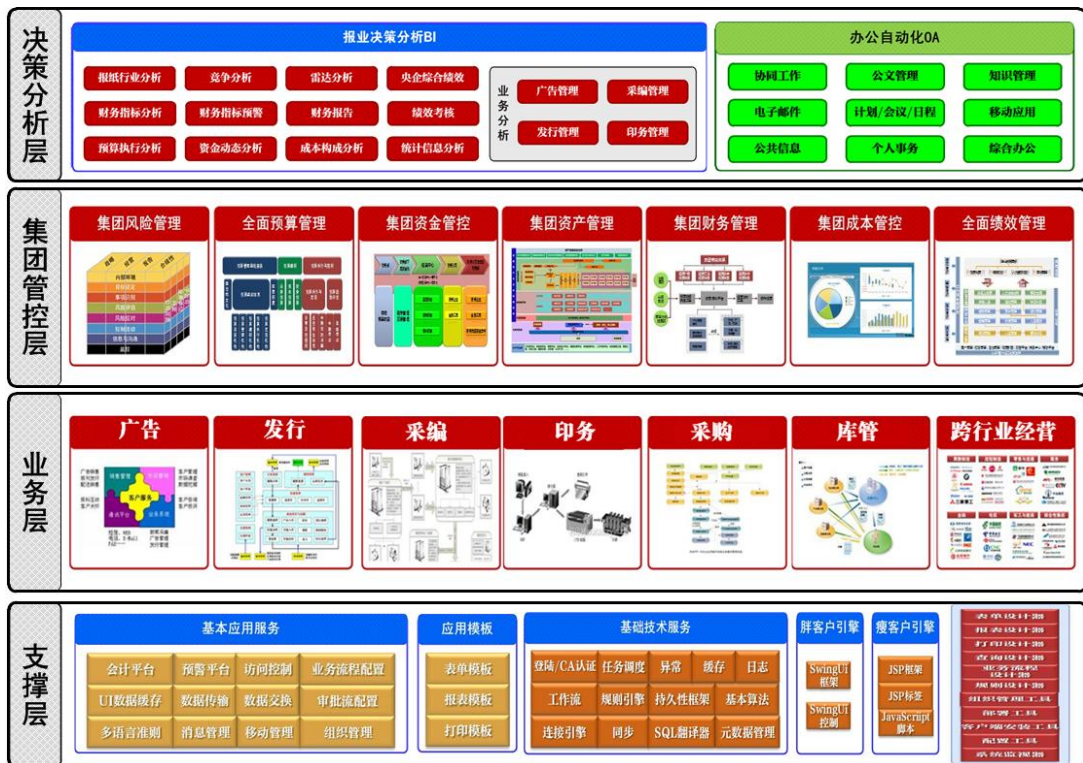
决策分析层

报业决策分析BI

报纸行业分析
竞争分析
雷达分析
央企综合绩效
财务指标分析
财务指标预警
财务报告
绩效考核
预算执行分析
资金动态分析
成本构成分析
统计信息分析

业务分析
广告管理
采编管理
发行管理
印务管理

办公自动化OA

协同工作
公文管理
知识管理
电子邮件
计划/会议/日程
移动应用
公共信息
个人事务
综合办公

集团管控层

集团风险管理
全面预算管理
集团资金管控
集团资产管理
集团财务管理
集团成本管控
全面绩效管理

业务层

广告
发行
采编
印务
采购
库管
跨行业经营

客户服务

支撑层

基本应用服务

会计平台
预警平台
访问控制
业务流程配置
UI数据缓存
数据传输
数据交换
审批流配置
多语言准则
消息管理
移动管理
组织管理

应用模板

表单模板
报表模板
打印模板

基础技术服务

登陆/CA认证
任务调度
异常
缓存
日志
工作流
规则引擎
持久性框架
基本算法
连接引擎
同步
SQL翻译器
元数据管理

胖客户引擎

SwingUi框架
SwingUi控制

瘦客户引擎

JSP框架
JSP标签
JavaScript脚本

表单设计器
报表设计器
打印设计器
查询设计器
业务流程设计器
规则管理工具
组织管理工具
客户端安装工具
部署工具
系统监控器